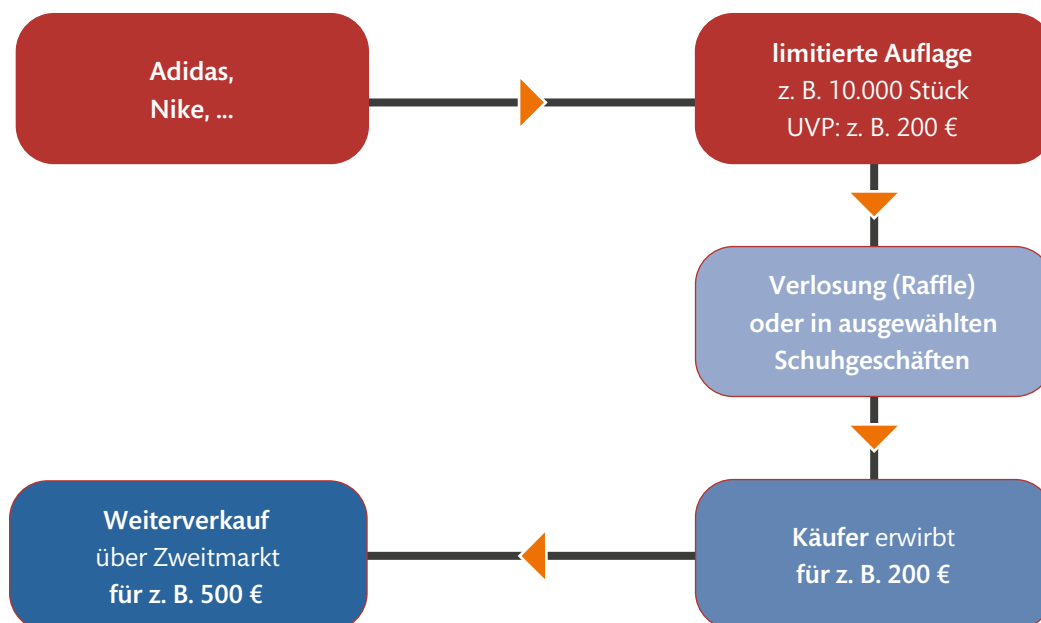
Adidas,
Nike, ...

limitierte Auflage
z. B. 10.000 Stück
UVP: z. B. 200 €

Verlosung (Raffle)
oder in ausgewählten
Schuhgeschäften

Käufer erwirbt
für z. B. 200 €

Weiterverkauf
über Zweitmarkt
für z. B. 500 €